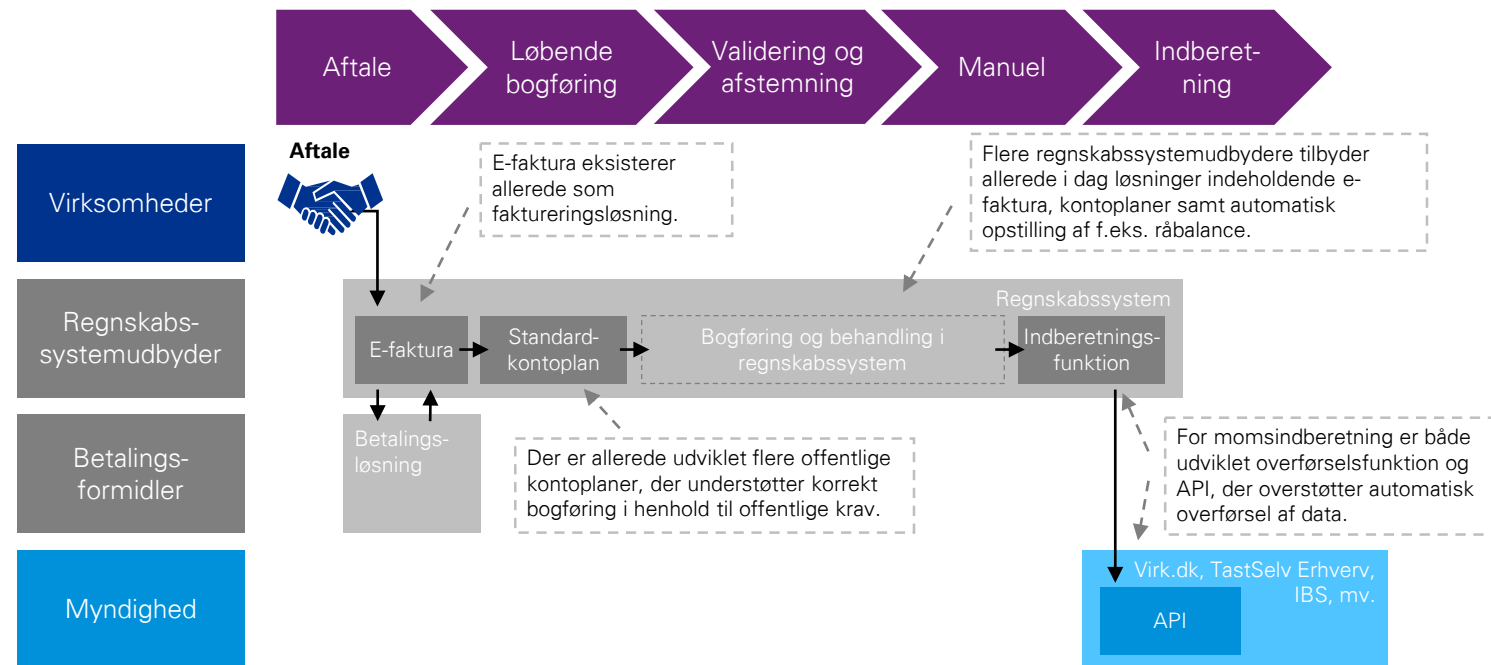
Aftale

Løbende bogføring

Validering og afstemning

Manuel

Indberetning

Virksomheder

Regnskabssystemudbyder

Betalingsformidler

Myndighed

Aftale

E-faktura eksisterer allerede som faktureringsløsning.

Flere regnskabssystemudbydere tilbyder allerede i dag løsninger indeholdende e-faktura, kontoplaner samt automatisk opstilling af f.eks. råbalance.

Regnskabssystem

E-faktura

Standardkontoplan

Bogføring og behandling i regnskabssystem

Indberetningsfunktion

Betalingsløsning

Der er allerede udviklet flere offentlige kontoplaner, der understøtter korrekt bogføring i henhold til offentlige krav.

For momsindberetning er både udviklet overførselsfunktion og API, der overstøtter automatisk overførsel af data.

Virk.dk, TastSelv Erhverv, IBS, mv.

API